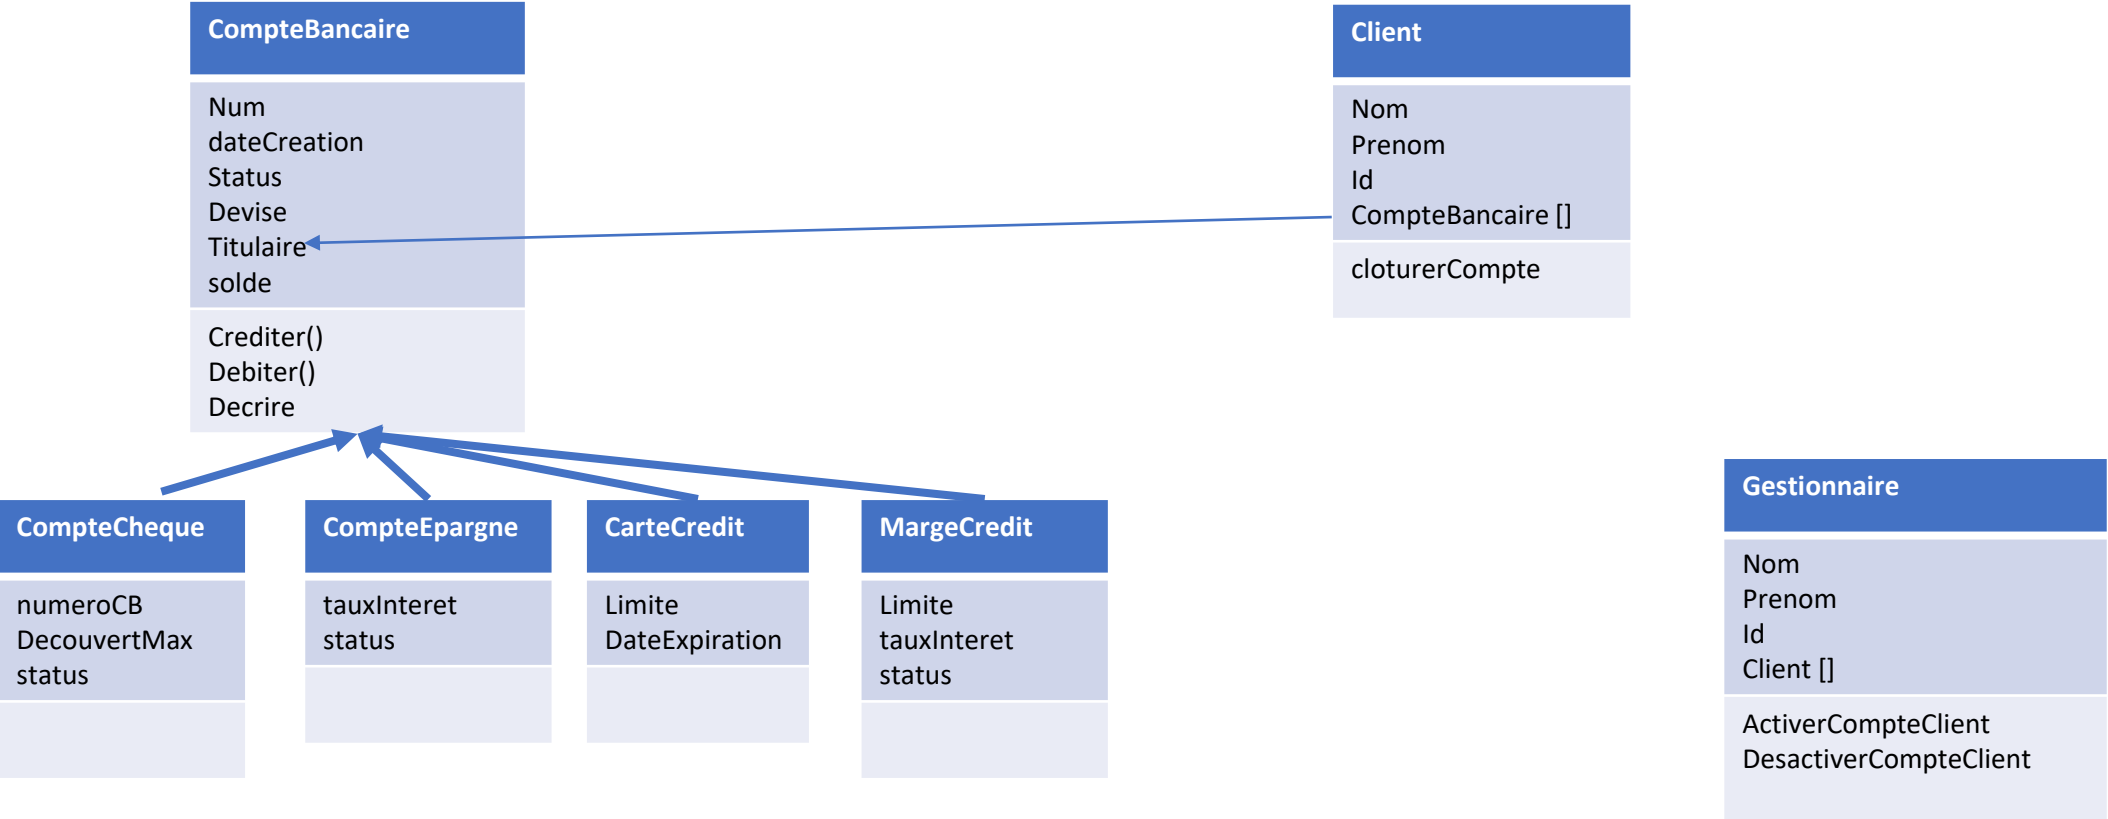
CompteBancaire

Num
dateCreation
Status
Devise
Titulaire
solde

Crediter()
Debiter()
Decrire

Client

Nom
Prenom
Id
CompteBancaire []

cloturerCompte

CompteCheque

numeroCB
DecouvertMax
status

CompteEpargne

tauxInteret
status

CarteCredit

Limite
DateExpiration

MargeCredit

Limite
tauxInteret
status

Gestionnaire

Nom
Prenom
Id
Client []

ActiverCompteClient
DesactiverCompteClient